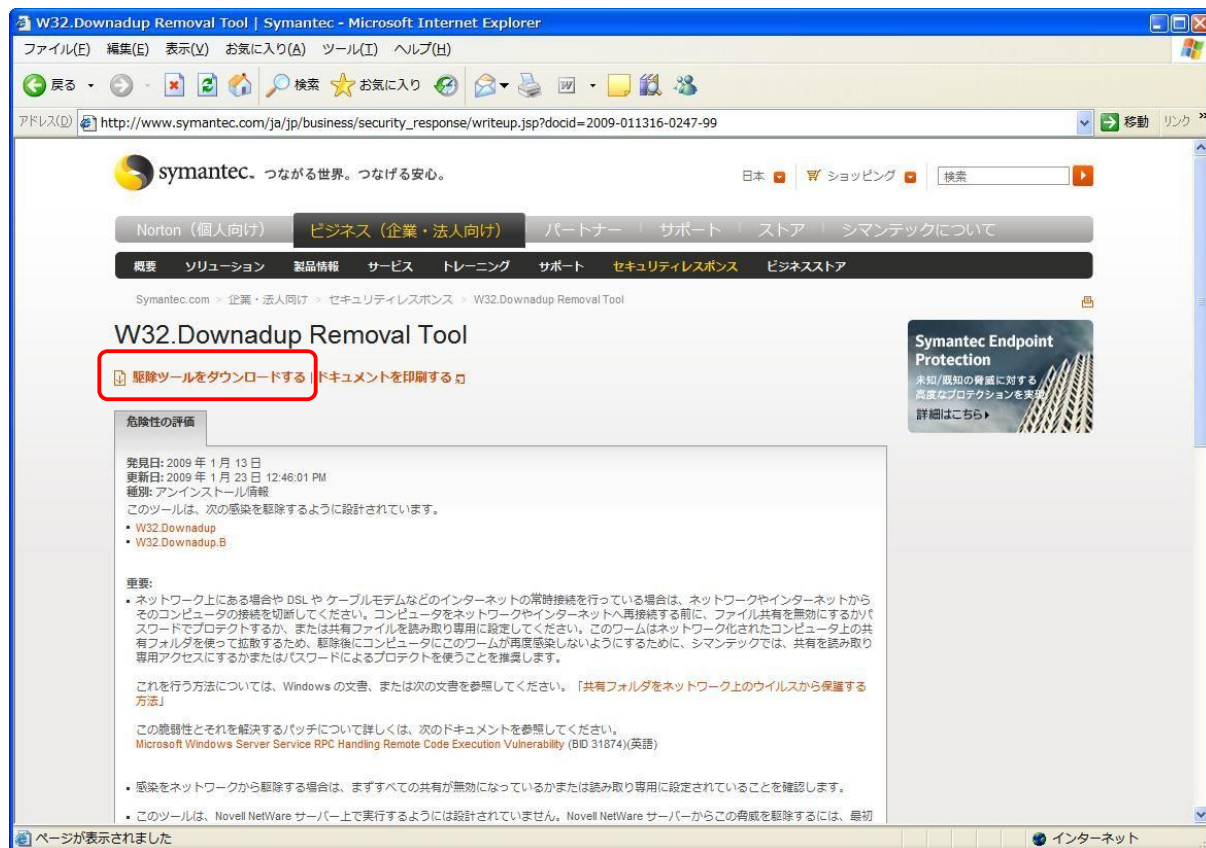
W32.Downadup Removal Tool | Symantec - Microsoft Internet Explorer

ファイル(F) 編集(E) 表示(V) お気に入り(A) ツール(T) ヘルプ(H)

戻る 検索 お気に入り

アドレス(D) http://www.symantec.com/ja/jp/business/security_response/writeup.jsp?docid=2009-011316-0247-99 移動 リンク

symantec. つながる世界。つなげる安心。 日本 ショッピング 検索

Norton（個人向け） ビジネス（企業・法人向け） パートナー サポート ストア シマンテックについて

概要 ソリューション 製品情報 サービス トレーニング サポート セキュリティレスポンス ビジネスストア

Symantec.com > 企業・法人向け > セキュリティレスポンス > W32.Downadup Removal Tool

W32.Downadup Removal Tool

駆除ツールをダウンロードする | ドキュメントを印刷する

Symantec Endpoint Protection
未知/既知の脅威に対する高度なプロテクションを実現
詳細はこちら

危険性の評価

発見日: 2009 年 1 月 13 日
更新日: 2009 年 1 月 23 日 12:46:01 PM
種別: アンインストール情報
このツールは、次の感染を駆除するように設計されています。
• W32.Downadup
• W32.Downadup.B

重要:
• ネットワーク上にある場合や DSL や ケーブルモデムなどのインターネットの常時接続を行っている場合は、ネットワークやインターネットからそのコンピュータの接続を切断してください。コンピュータをネットワークやインターネットへ再接続する前に、ファイル共有を無効にするかパスワードでプロテクトするか、または共有ファイルを読み取り専用に設定してください。このワームはネットワーク化されたコンピュータ上の共有フォルダを使って拡散するため、駆除後にコンピュータにこのワームが再度感染しないようにするために、シマンテックでは、共有を読み取り専用アクセスにするかまたはパスワードによるプロテクトを使うことを推奨します。

これを行う方法については、Windows の文書、または次の文書を参照してください。「共有フォルダをネットワーク上のウイルスから保護する方法」

この脆弱性とそれを解決するパッチについて詳しくは、次のドキュメントを参照してください。
Microsoft Windows Server Service RPC Handling Remote Code Execution Vulnerability (BID 31874)(英語)

• 感染をネットワークから駆除する場合は、まずすべての共有が無効になっているかまたは読み取り専用に設定されていることを確認します。

• このツールは、Novell NetWare サーバー上で実行するようには設計されていません。Novell NetWare サーバーからこの脅威を駆除するには、最初

ページが表示されました インターネット